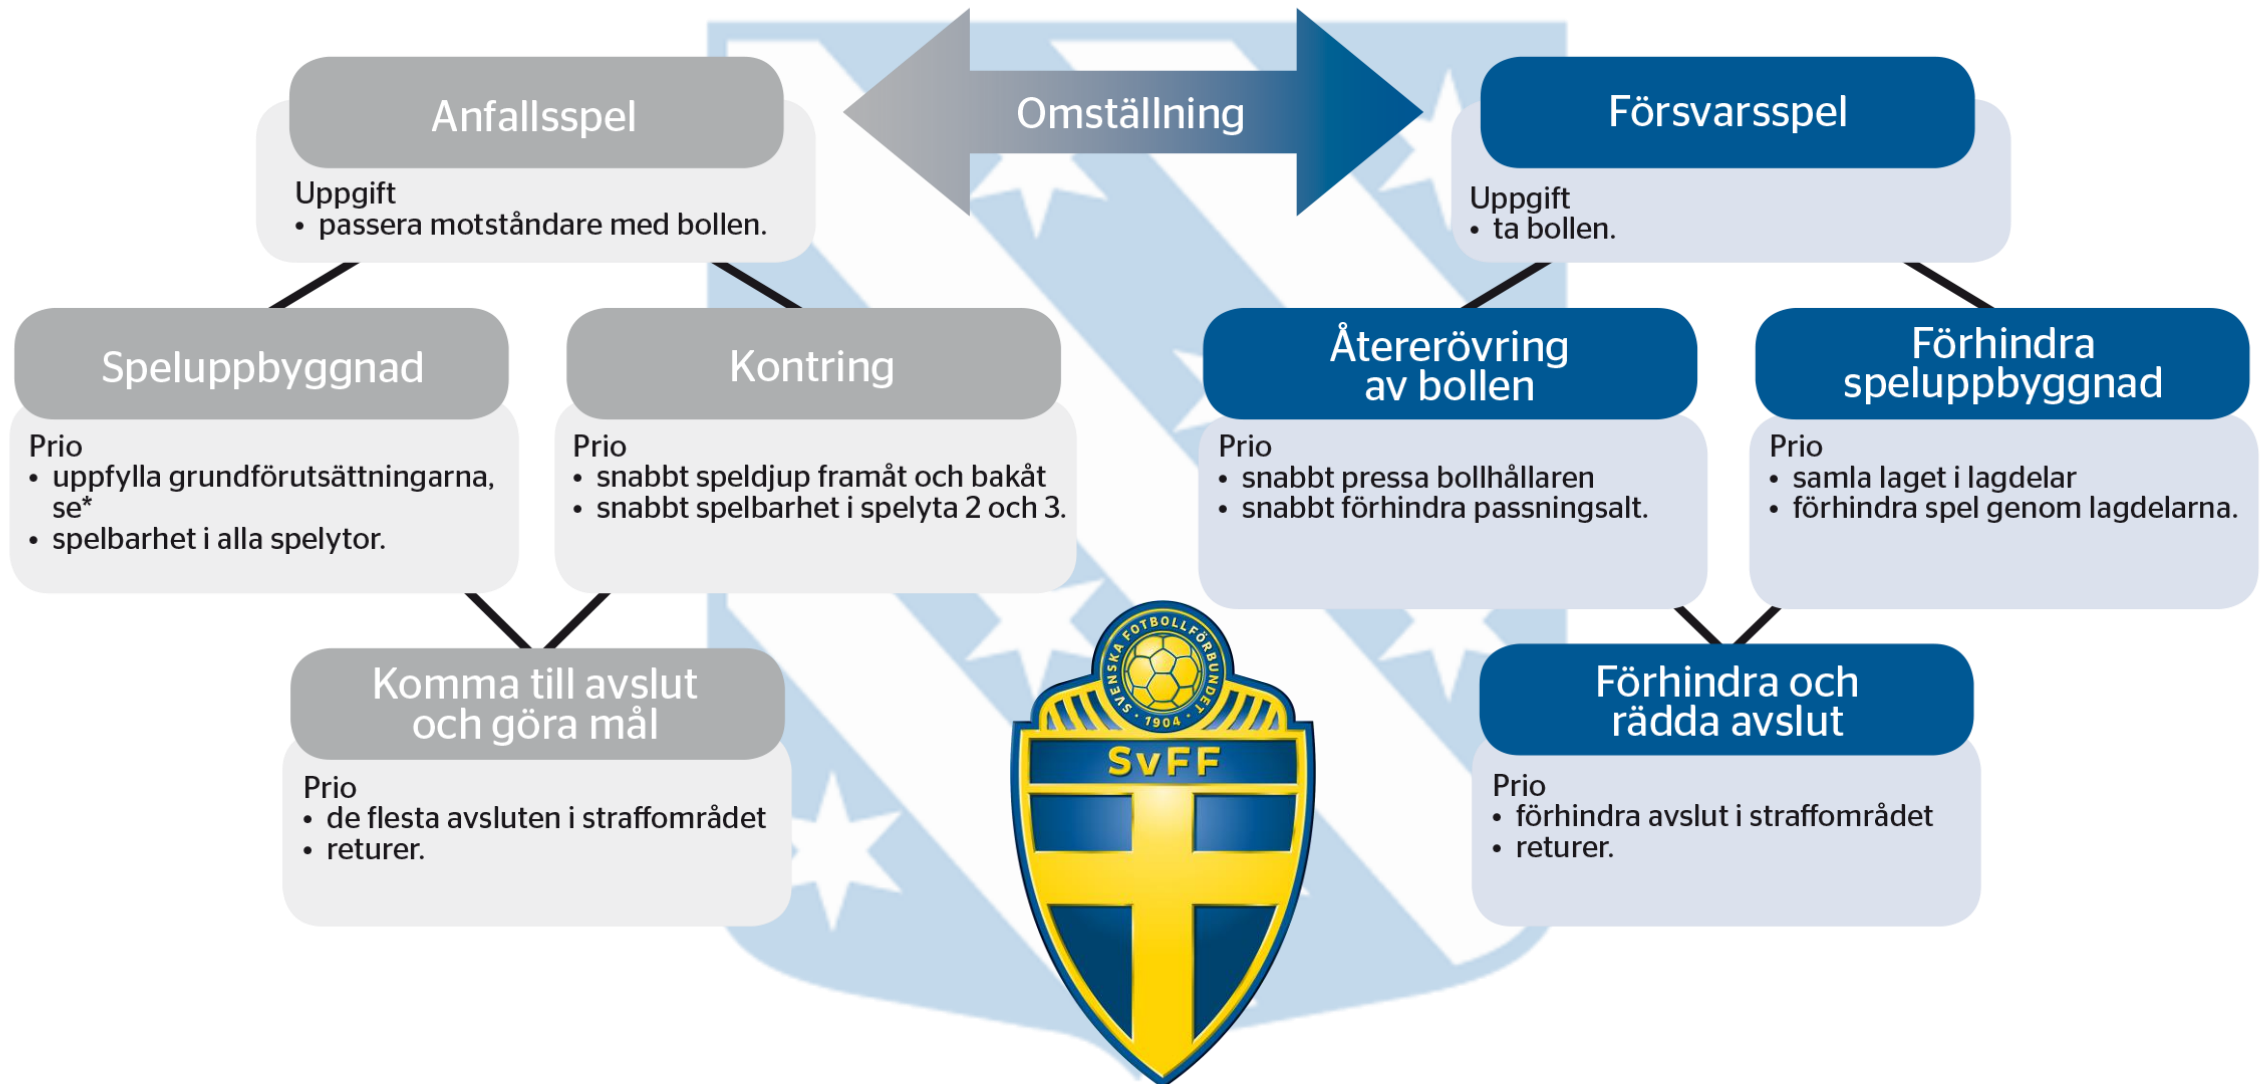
Anfallsspel

Uppgift
• passera motståndare med bollen.

Omställning

Försvarsspel

Uppgift
• ta bollen.

Speluppbyggnad

Prio
• uppfylla grundförutsättningarna, se*
• spelbarhet i alla spelytor.

Kontring

Prio
• snabbt speldjup framåt och bakåt
• snabbt spelbarhet i spelyta 2 och 3.

Återerövring av bollen

Prio
• snabbt pressa bollhållaren
• snabbt förhindra passningsalt.

Förhindra speluppbyggnad

Prio
• samla laget i lagdelar
• förhindra spel genom lagdelarna.

Komma till avslut och göra mål

Prio
• de flesta avsluten i straffområdet
• returer.

SVENSKA FOTBOLLFÖRBUNDET 1904
SvFF

Förhindra och rädda avslut

Prio
• förhindra avslut i straffområdet
• returer.